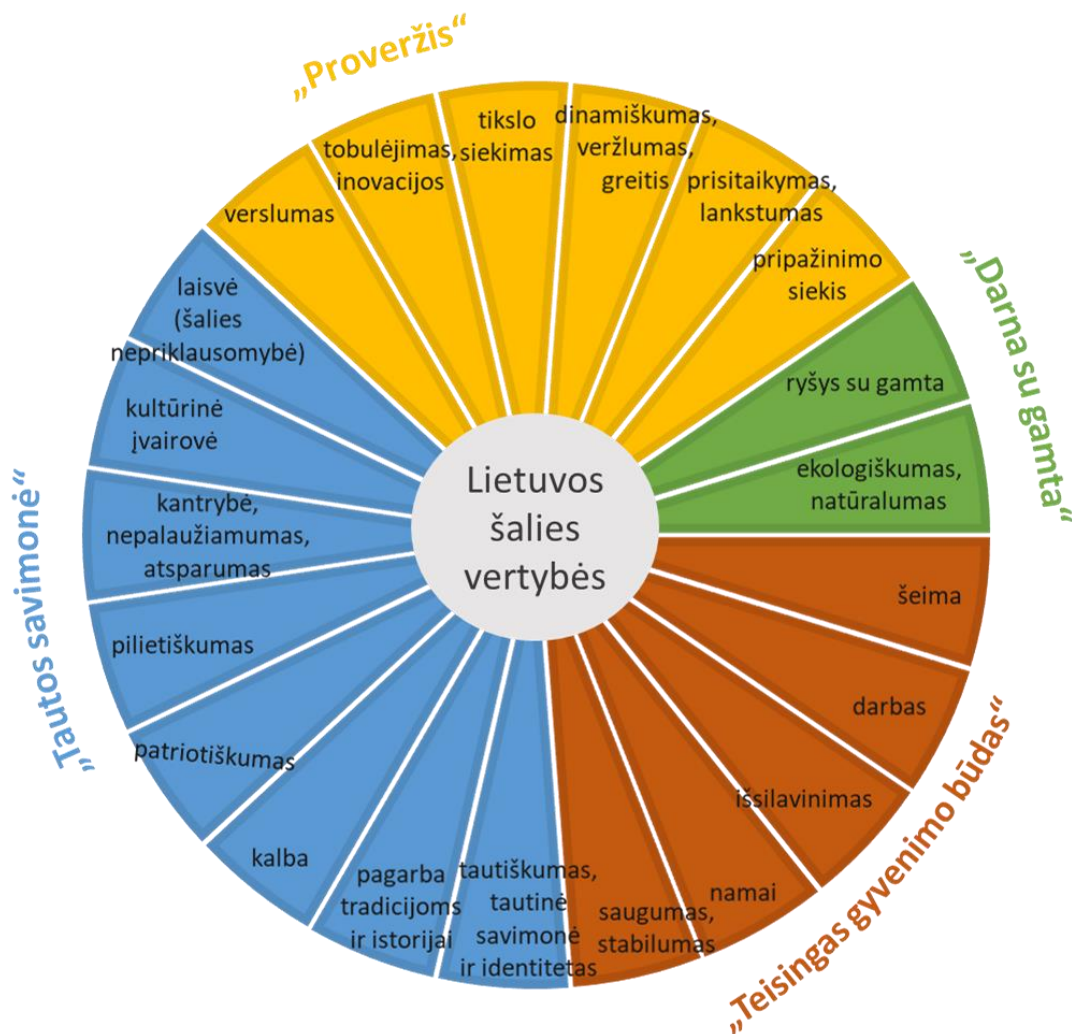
„Proveržis“

tikslo siekimas

dinamiškumas, veržlumas, greitis

tobulėjimas, inovacijos

prisitaikymas, lankstumas

verslumas

pripažinimo siekis

„Darna su gamta“

ryšys su gamta

ekologiškumas, natūralumas

„Teisingas gyvenimo būdas“

šeima

darbas

išsilavinimas

namai

saugumas, stabilumas

„Tautos savimonė“

laisvė (šalies nepriklausomybė)

kultūrinė įvairovė

kantrybė, nepalaužiamumas, atsparumas

pilietiškumas

patriotiškumas

kalba

pagarba tradicijoms ir istorijai

tautiškumas, tautinė savimonė ir identitetas

Lietuvos šalies vertybės